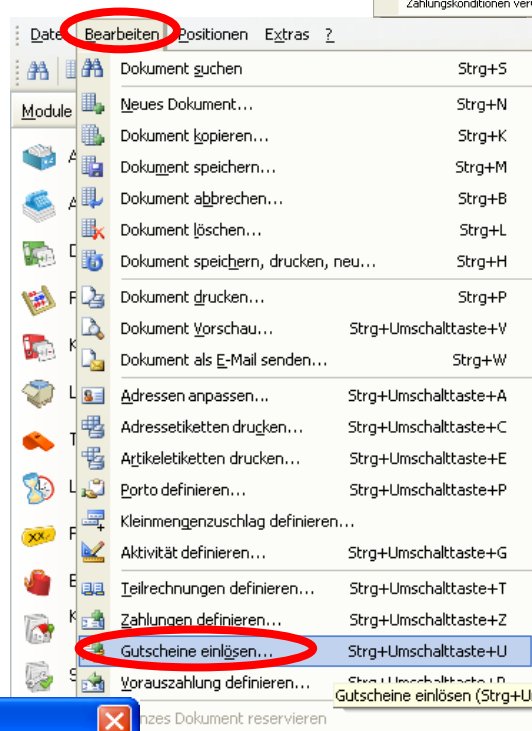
Zahlungskonditionen ver

Datei Bearbeiten Positionen Extras ?

Module

Dokument suchen Strg+S
Neues Dokument... Strg+N
Dokument kopieren... Strg+K
Dokument speichern... Strg+M
Dokument abbrechen... Strg+B
Dokument löschen... Strg+L
Dokument speichern, drucken, neu... Strg+H
Dokument drucken... Strg+P
Dokument Vorschau... Strg+Umschalttaste+V
Dokument als E-Mail senden... Strg+W
Adressen anpassen... Strg+Umschalttaste+A
Adressetiketten drucken... Strg+Umschalttaste+C
Artikeletiketten drucken... Strg+Umschalttaste+E
Porto definieren... Strg+Umschalttaste+P
Kleinmengenzuschlag definieren...
Aktivität definieren... Strg+Umschalttaste+G
Teilrechnungen definieren... Strg+Umschalttaste+T
Zahlungen definieren... Strg+Umschalttaste+Z
Gutscheine einlösen... Strg+Umschalttaste+U
Vorauszahlung definieren... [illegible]
Gutscheine einlösen (Strg+U
nzes Dokument reservieren